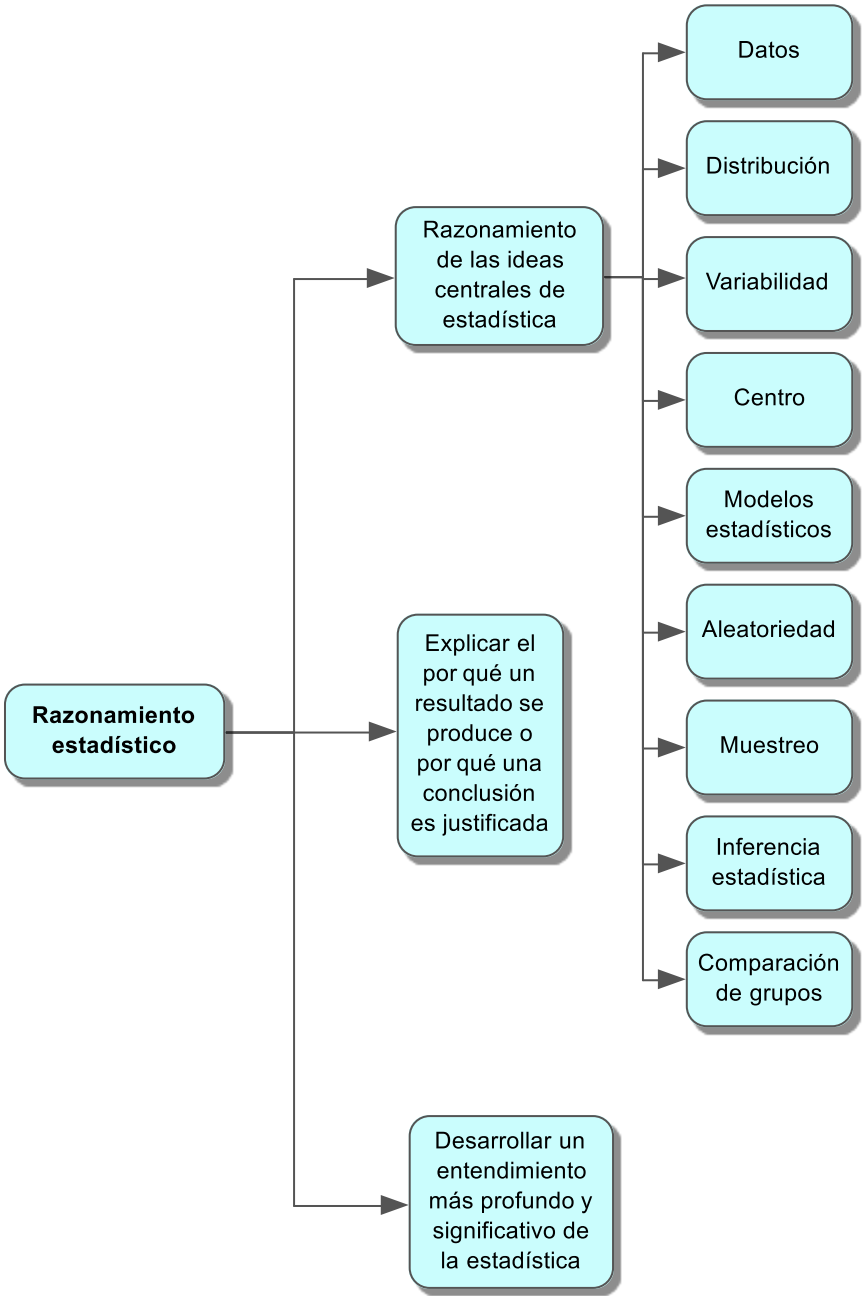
Razonamiento estadístico

Razonamiento de las ideas centrales de estadística

Datos

Distribución

Variabilidad

Centro

Modelos estadísticos

Aleatoriedad

Muestreo

Inferencia estadística

Comparación de grupos

Explicar el por qué un resultado se produce o por qué una conclusión es justificada

Desarrollar un entendimiento más profundo y significativo de la estadística